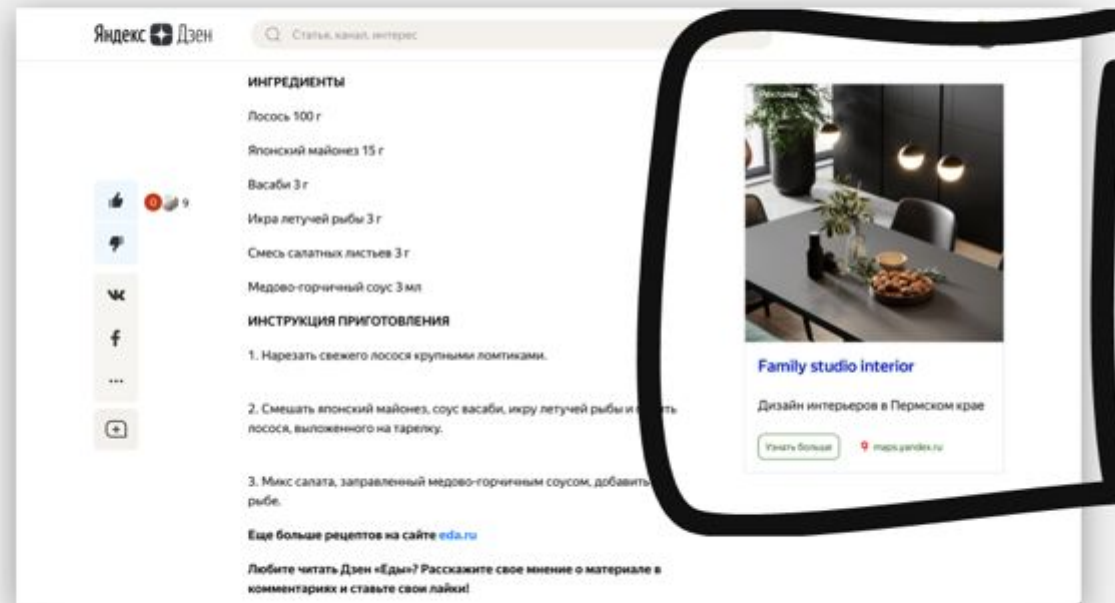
Яндекс Дзен

Статья, канал, интерес

ИНГРЕДИЕНТЫ

Лосось 100 г

Японский майонез 15 г

Васаби 3 г

Икра летучей рыбы 3 г

Смесь салатных листьев 3 г

Медово-горчичный соус 3 мл

ИНСТРУКЦИЯ ПРИГОТОВЛЕНИЯ

1. Нарезать свежего лосося крупными ломтиками.

2. Смешать японский майонез, соус васаби, икру летучей рыбы и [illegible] лосося, выложенного на тарелку.

3. Микс салата, заправленный медово-горчичным соусом, добавить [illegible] рыбе.

Еще больше рецептов на сайте eda.ru

Любите читать Дзен «Еды»? Расскажите свое мнение о материале в комментариях и ставьте свои лайки!

9

ВК

f

...

Реклама

Family studio interior

Дизайн интерьеров в Пермском крае

Узнать больше

maps.yandex.ru